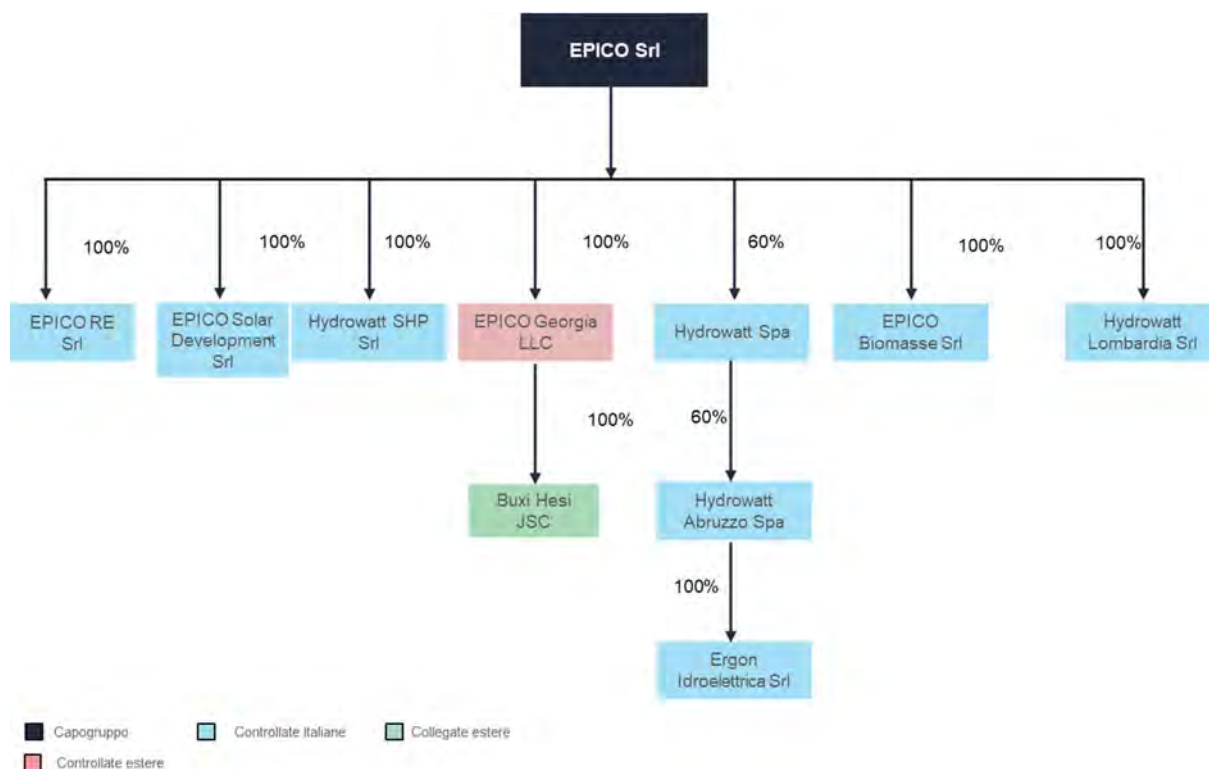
EPICO Srl

100%
EPICO RE Srl

100%
EPICO Solar Development Srl

100%
Hydrowatt SHP Srl

100%
EPICO Georgia LLC

100%
Buxi Hesi JSC

60%
Hydrowatt Spa

60%
Hydrowatt Abruzzo Spa

100%
Ergon Idroelettrica Srl

100%
EPICO Biomasse Srl

100%
Hydrowatt Lombardia Srl

Capogruppo
Controllate italiane
Collegate estere
Controllate estere